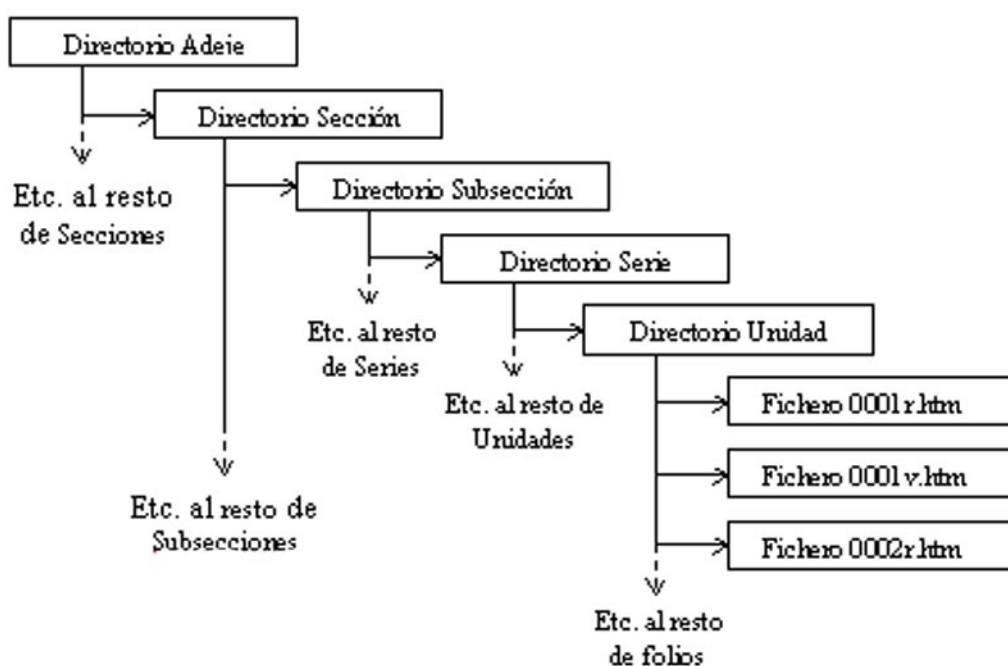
Directorio Adeie

Directorio Sección

Etc. al resto de Secciones

Directorio Subsección

Directorio Serie

Etc. al resto de Series

Directorio Unidad

Etc. al resto de Unidades

Fichero 0001r.htm

Fichero 0001v.htm

Fichero 0002r.htm

Etc. al resto de Subsecciones

Etc. al resto de folios